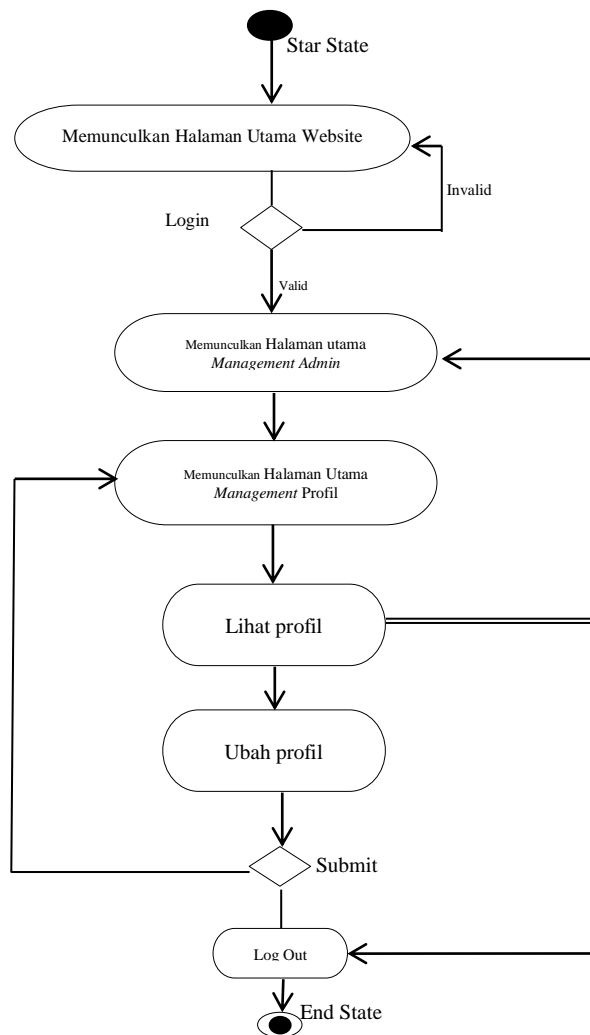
Star State

Memunculkan Halaman Utama Website

Invalid

Login

Valid

Memunculkan Halaman utama *Management Admin*

Memunculkan Halaman Utama *Management* Profil

Lihat profil

Ubah profil

Submit

Log Out

End State